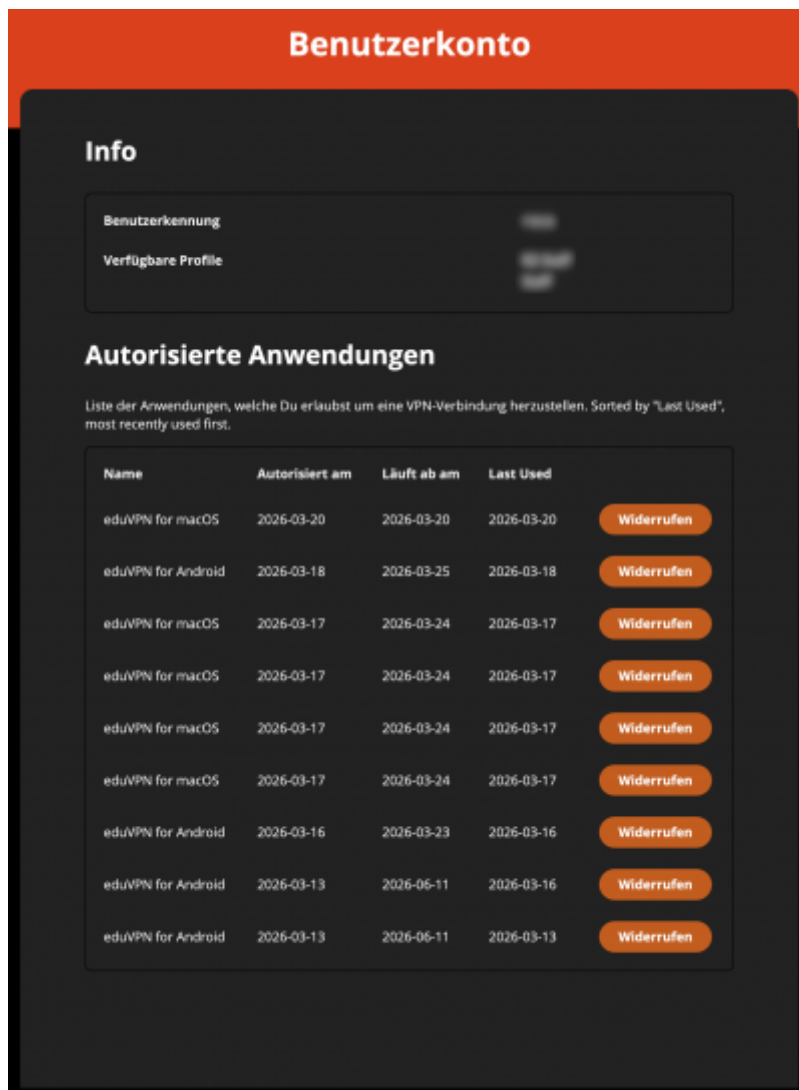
Benutzerkonto

Info

| | |
|---|---|
| Benutzerkennung | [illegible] |
| Verfügbare Profile | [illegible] |

Autorisierte Anwendungen

Liste der Anwendungen, welche Du erlaubst um eine VPN-Verbindung herzustellen. Sorted by "Last Used", most recently used first.

| Name | Autorisiert am | Läuft ab am | Last Used | |
|---|---|---|---|---|
| eduVPN for macOS | 2026-03-20 | 2026-03-20 | 2026-03-20 | Widerrufen |
| eduVPN for Android | 2026-03-18 | 2026-03-25 | 2026-03-18 | Widerrufen |
| eduVPN for macOS | 2026-03-17 | 2026-03-24 | 2026-03-17 | Widerrufen |
| eduVPN for macOS | 2026-03-17 | 2026-03-24 | 2026-03-17 | Widerrufen |
| eduVPN for macOS | 2026-03-17 | 2026-03-24 | 2026-03-17 | Widerrufen |
| eduVPN for macOS | 2026-03-17 | 2026-03-24 | 2026-03-17 | Widerrufen |
| eduVPN for Android | 2026-03-16 | 2026-03-23 | 2026-03-16 | Widerrufen |
| eduVPN for Android | 2026-03-13 | 2026-06-11 | 2026-03-16 | Widerrufen |
| eduVPN for Android | 2026-03-13 | 2026-06-11 | 2026-03-13 | Widerrufen |